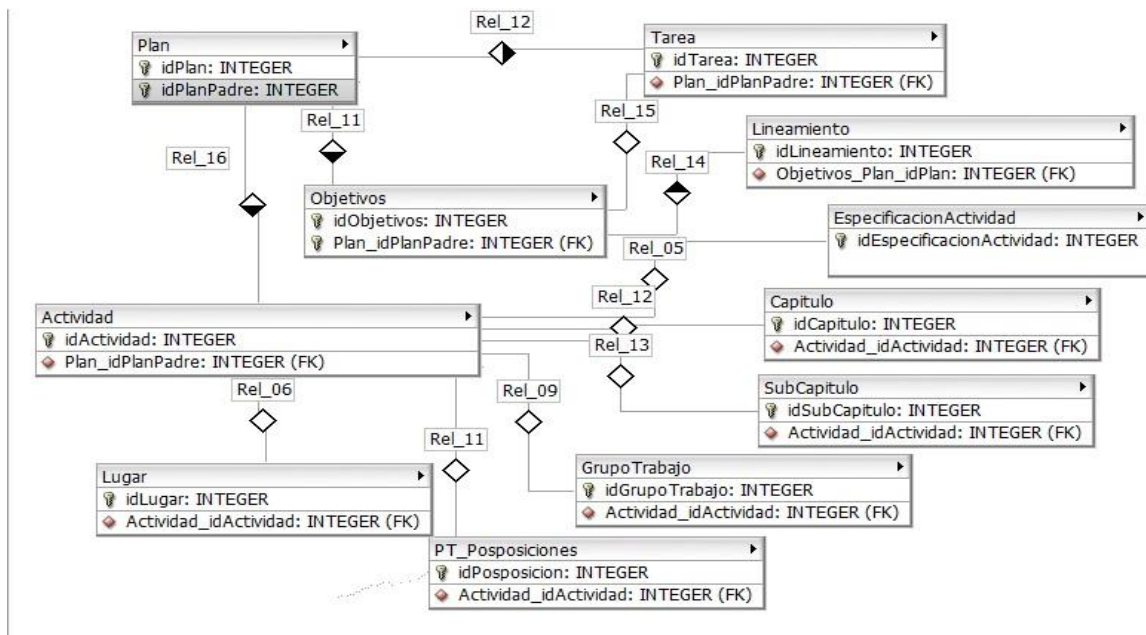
Rel_12

Plan
idPlan: INTEGER
idPlanPadre: INTEGER

Tarea
idTarea: INTEGER
Plan_idPlanPadre: INTEGER (FK)

Rel_15

Rel_11

Lineamiento
idLineamiento: INTEGER
Objetivos_Plan_idPlan: INTEGER (FK)

Rel_16

Rel_14

Objetivos
idObjetivos: INTEGER
Plan_idPlanPadre: INTEGER (FK)

EspecificacionActividad
idEspecificacionActividad: INTEGER

Rel_05

Rel_12

Actividad
idActividad: INTEGER
Plan_idPlanPadre: INTEGER (FK)

Capitulo
idCapitulo: INTEGER
Actividad_idActividad: INTEGER (FK)

Rel_13

Rel_06

Rel_09

SubCapitulo
idSubCapitulo: INTEGER
Actividad_idActividad: INTEGER (FK)

Rel_11

Lugar
idLugar: INTEGER
Actividad_idActividad: INTEGER (FK)

GrupoTrabajo
idGrupoTrabajo: INTEGER
Actividad_idActividad: INTEGER (FK)

PT_Posposiciones
idPosposicion: INTEGER
Actividad_idActividad: INTEGER (FK)